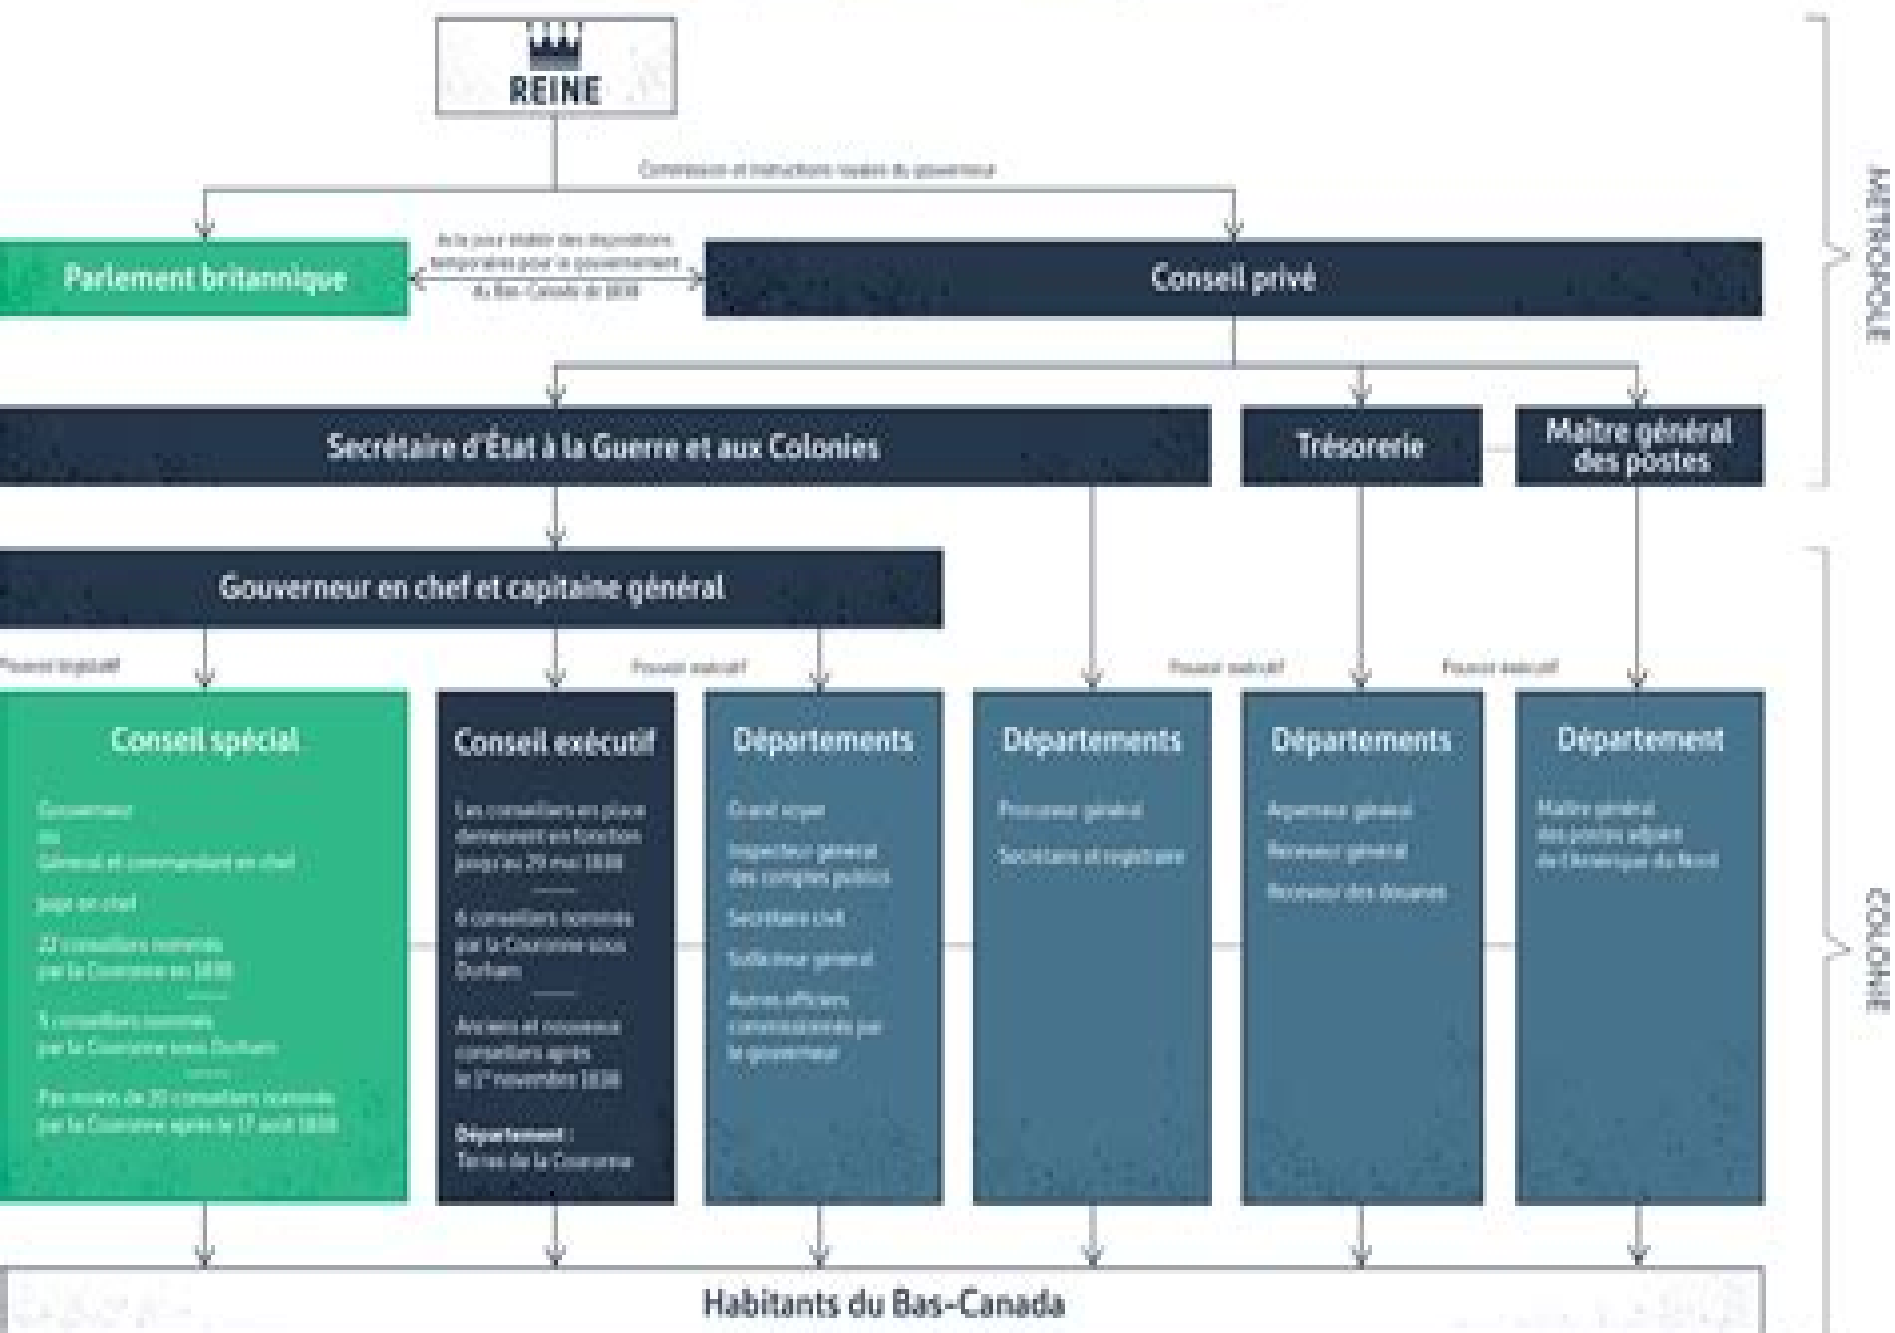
REINE

Commission et instructions royales du gouverneur

Parlement britannique

Acte pour établir des dispositions temporaires pour le gouvernement du Bas-Canada de 1838

Conseil privé

MÉTROPOLE

Secrétaire d'État à la Guerre et aux Colonies

Trésorerie

Maître général des postes

Gouverneur en chef et capitaine général

Pouvoir législatif

Pouvoir exécutif

Pouvoir exécutif

Pouvoir exécutif

Conseil spécial

Gouverneur ou Général et commandant en chef

Juge en chef

22 conseillers nommés par la Couronne en 1838

5 conseillers nommés par la Couronne sous Durham

Pas moins de 20 conseillers nommés par la Couronne après le 17 août 1838

Conseil exécutif

Les conseillers en place demeurent en fonction jusqu'au 29 mai 1838

6 conseillers nommés par la Couronne sous Durham

Anciens et nouveaux conseillers après le 1er novembre 1838

Département : Terres de la Couronne

Départements

Grand voyer

Inspecteur général des comptes publics

Secrétaire civil

Solliciteur général

Autres officiers commissionnés par le gouverneur

Départements

Procureur général

Secrétaire et registraire

Départements

Arpenteur général

Receveur général

Receveur des douanes

Département

Maître général des postes adjoint de l'Amérique du Nord

COLONIE

Habitants du Bas-Canada